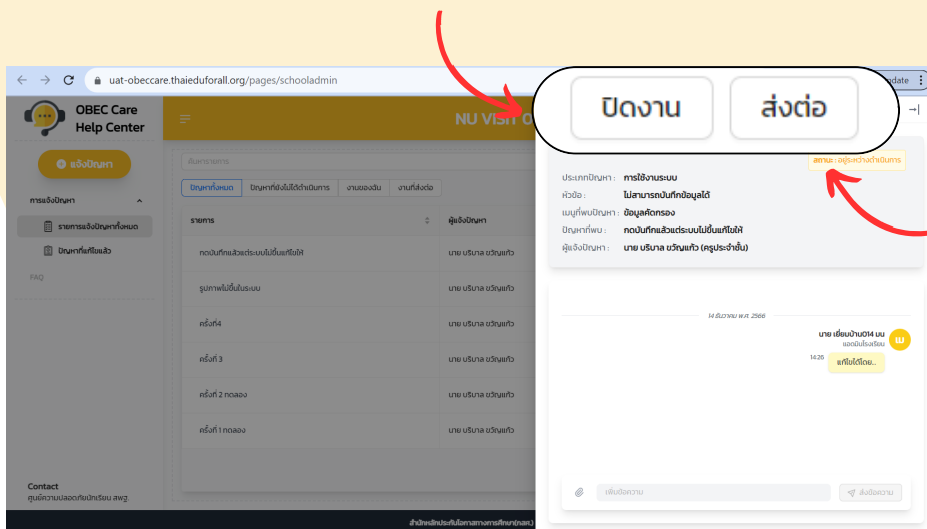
uat-obeccare.thaieduforall.org/pages/schooladmin

odate

OBEC Care Help Center

NU VISIT 0

ปิดงาน

ส่งต่อ

แจ้งปัญหา

การแจ้งปัญหา

รายการแจ้งปัญหาทั้งหมด

ปัญหาที่แก้ไขแล้ว

FAQ

ค้นหารายการ

ปัญหาทั้งหมด | ปัญหาที่ยังไม่ได้ดำเนินการ | งานของฉัน | งานที่ส่งต่อ

| รายการ | ผู้แจ้งปัญหา |
|---|---|
| กดบันทึกแล้วแต่ระบบไม่ขึ้นแก้ไขให้ | นาย บริบาล ขวัญแก้ว |
| รูปภาพไม่ขึ้นในระบบ | นาย บริบาล ขวัญแก้ว |
| ครั้งที่4 | นาย บริบาล ขวัญแก้ว |
| ครั้งที่ 3 | นาย บริบาล ขวัญแก้ว |
| ครั้งที่ 2 ทดลอง | นาย บริบาล ขวัญแก้ว |
| ครั้งที่ 1 ทดลอง | นาย บริบาล ขวัญแก้ว |

Contact
ศูนย์ความปลอดภัยนักเรียน สพฐ.

สถานะ : อยู่ระหว่างดำเนินการ

ประเภทปัญหา : การใช้งานระบบ
หัวข้อ : ไม่สามารถบันทึกข้อมูลได้
เมนูที่พบปัญหา : ข้อมูลคัดกรอง
ปัญหาที่พบ : กดบันทึกแล้วแต่ระบบไม่ขึ้นแก้ไขให้
ผู้แจ้งปัญหา : นาย บริบาล ขวัญแก้ว (ครูประจำชั้น)

14 ธันวาคม พ.ศ. 2566

นาย เยี่ยมบ้าน014 นน
แอดมินโรงเรียน

14:26

แก้ไขได้โดย..

เพิ่มข้อความ

ส่งข้อความ

สำนักหลักประกันโอกาสทางการศึกษา(สสค.)